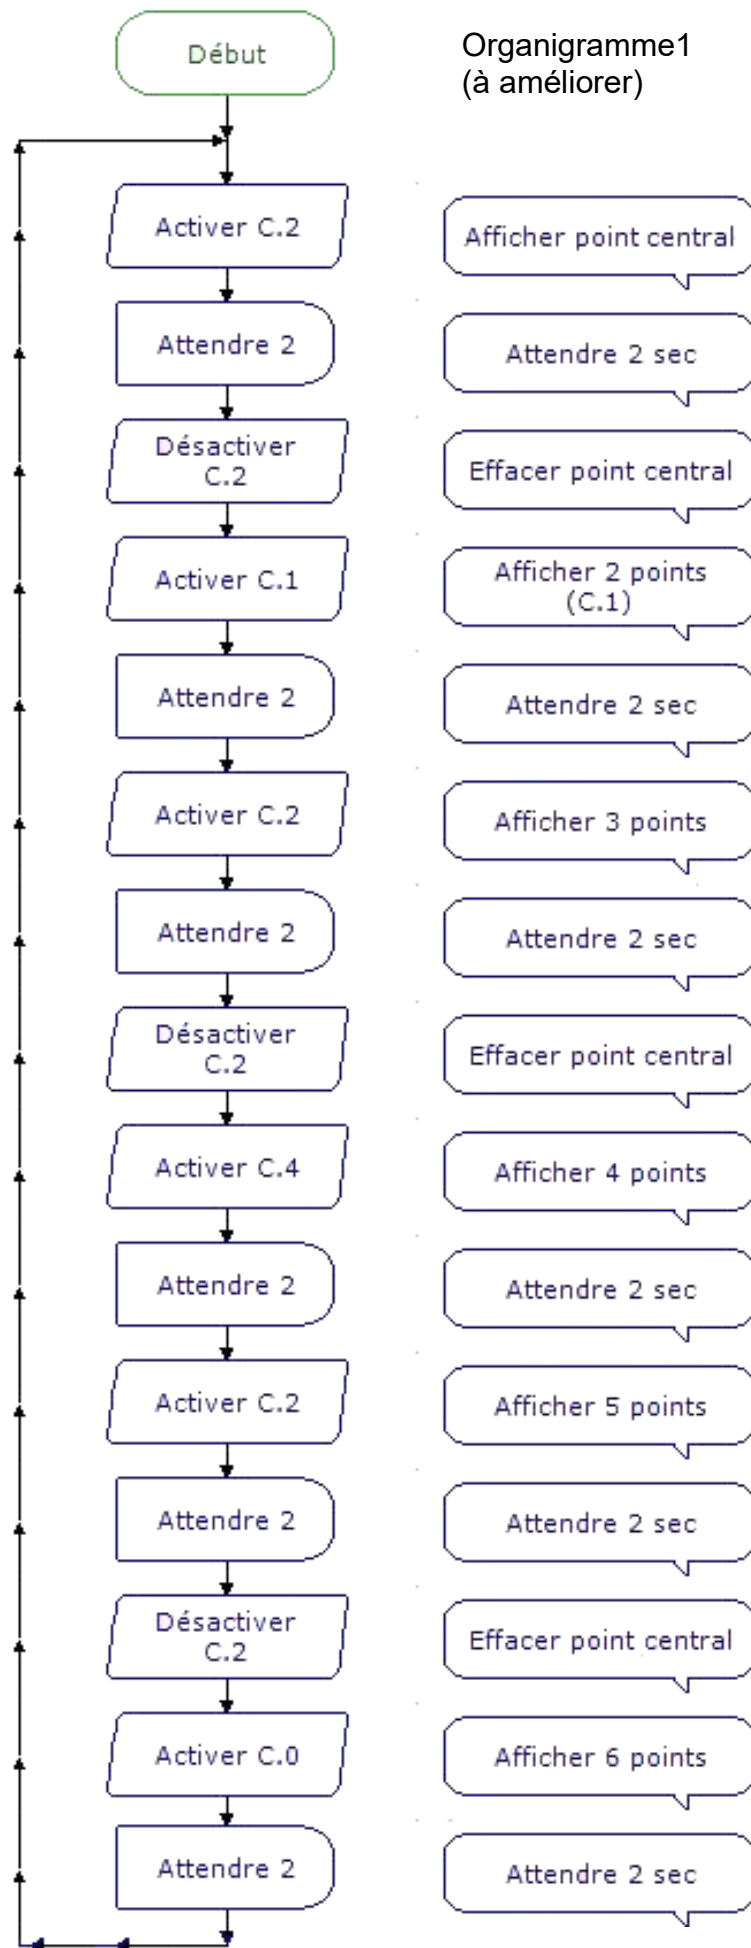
Début

Organigramme1
(à améliorer)

Activer C.2
Afficher point central

Attendre 2
Attendre 2 sec

Désactiver C.2
Effacer point central

Activer C.1
Afficher 2 points (C.1)

Attendre 2
Attendre 2 sec

Activer C.2
Afficher 3 points

Attendre 2
Attendre 2 sec

Désactiver C.2
Effacer point central

Activer C.4
Afficher 4 points

Attendre 2
Attendre 2 sec

Activer C.2
Afficher 5 points

Attendre 2
Attendre 2 sec

Désactiver C.2
Effacer point central

Activer C.0
Afficher 6 points

Attendre 2
Attendre 2 sec